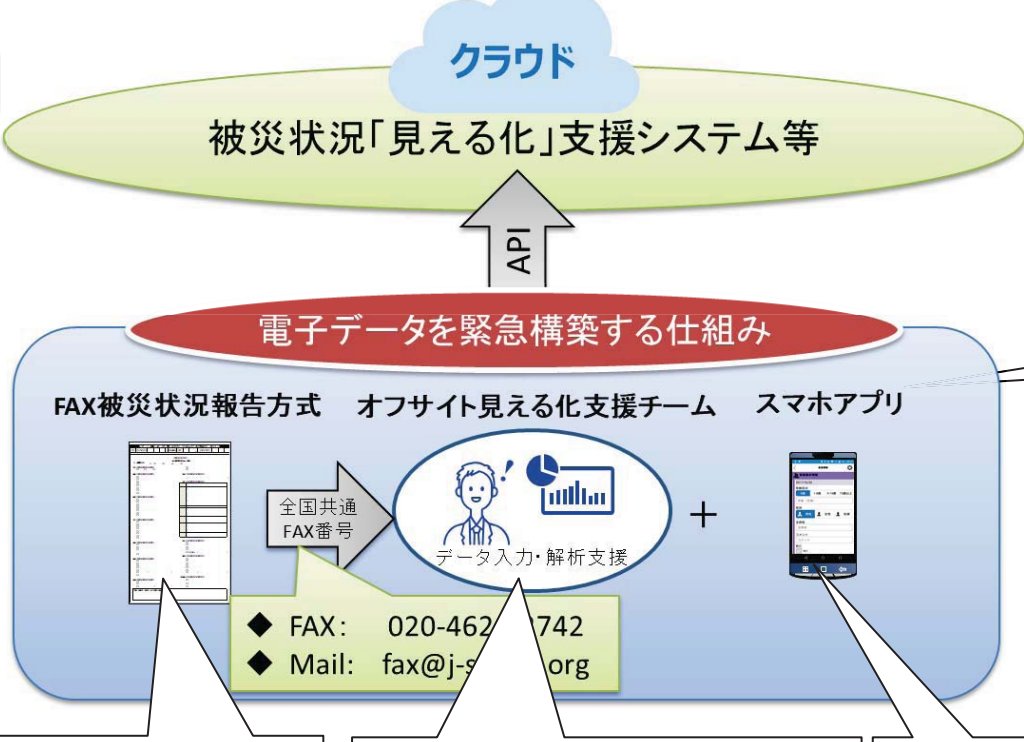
クラウド

被災状況「見える化」支援システム等

API

電子データを緊急構築する仕組み

FAX被災状況報告方式

オフサイト見える化支援チーム

スマホアプリ

全国共通 FAX番号

データ入力・解析支援

+

◆ FAX: 020-462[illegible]742
◆ Mail: fax@j-s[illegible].org